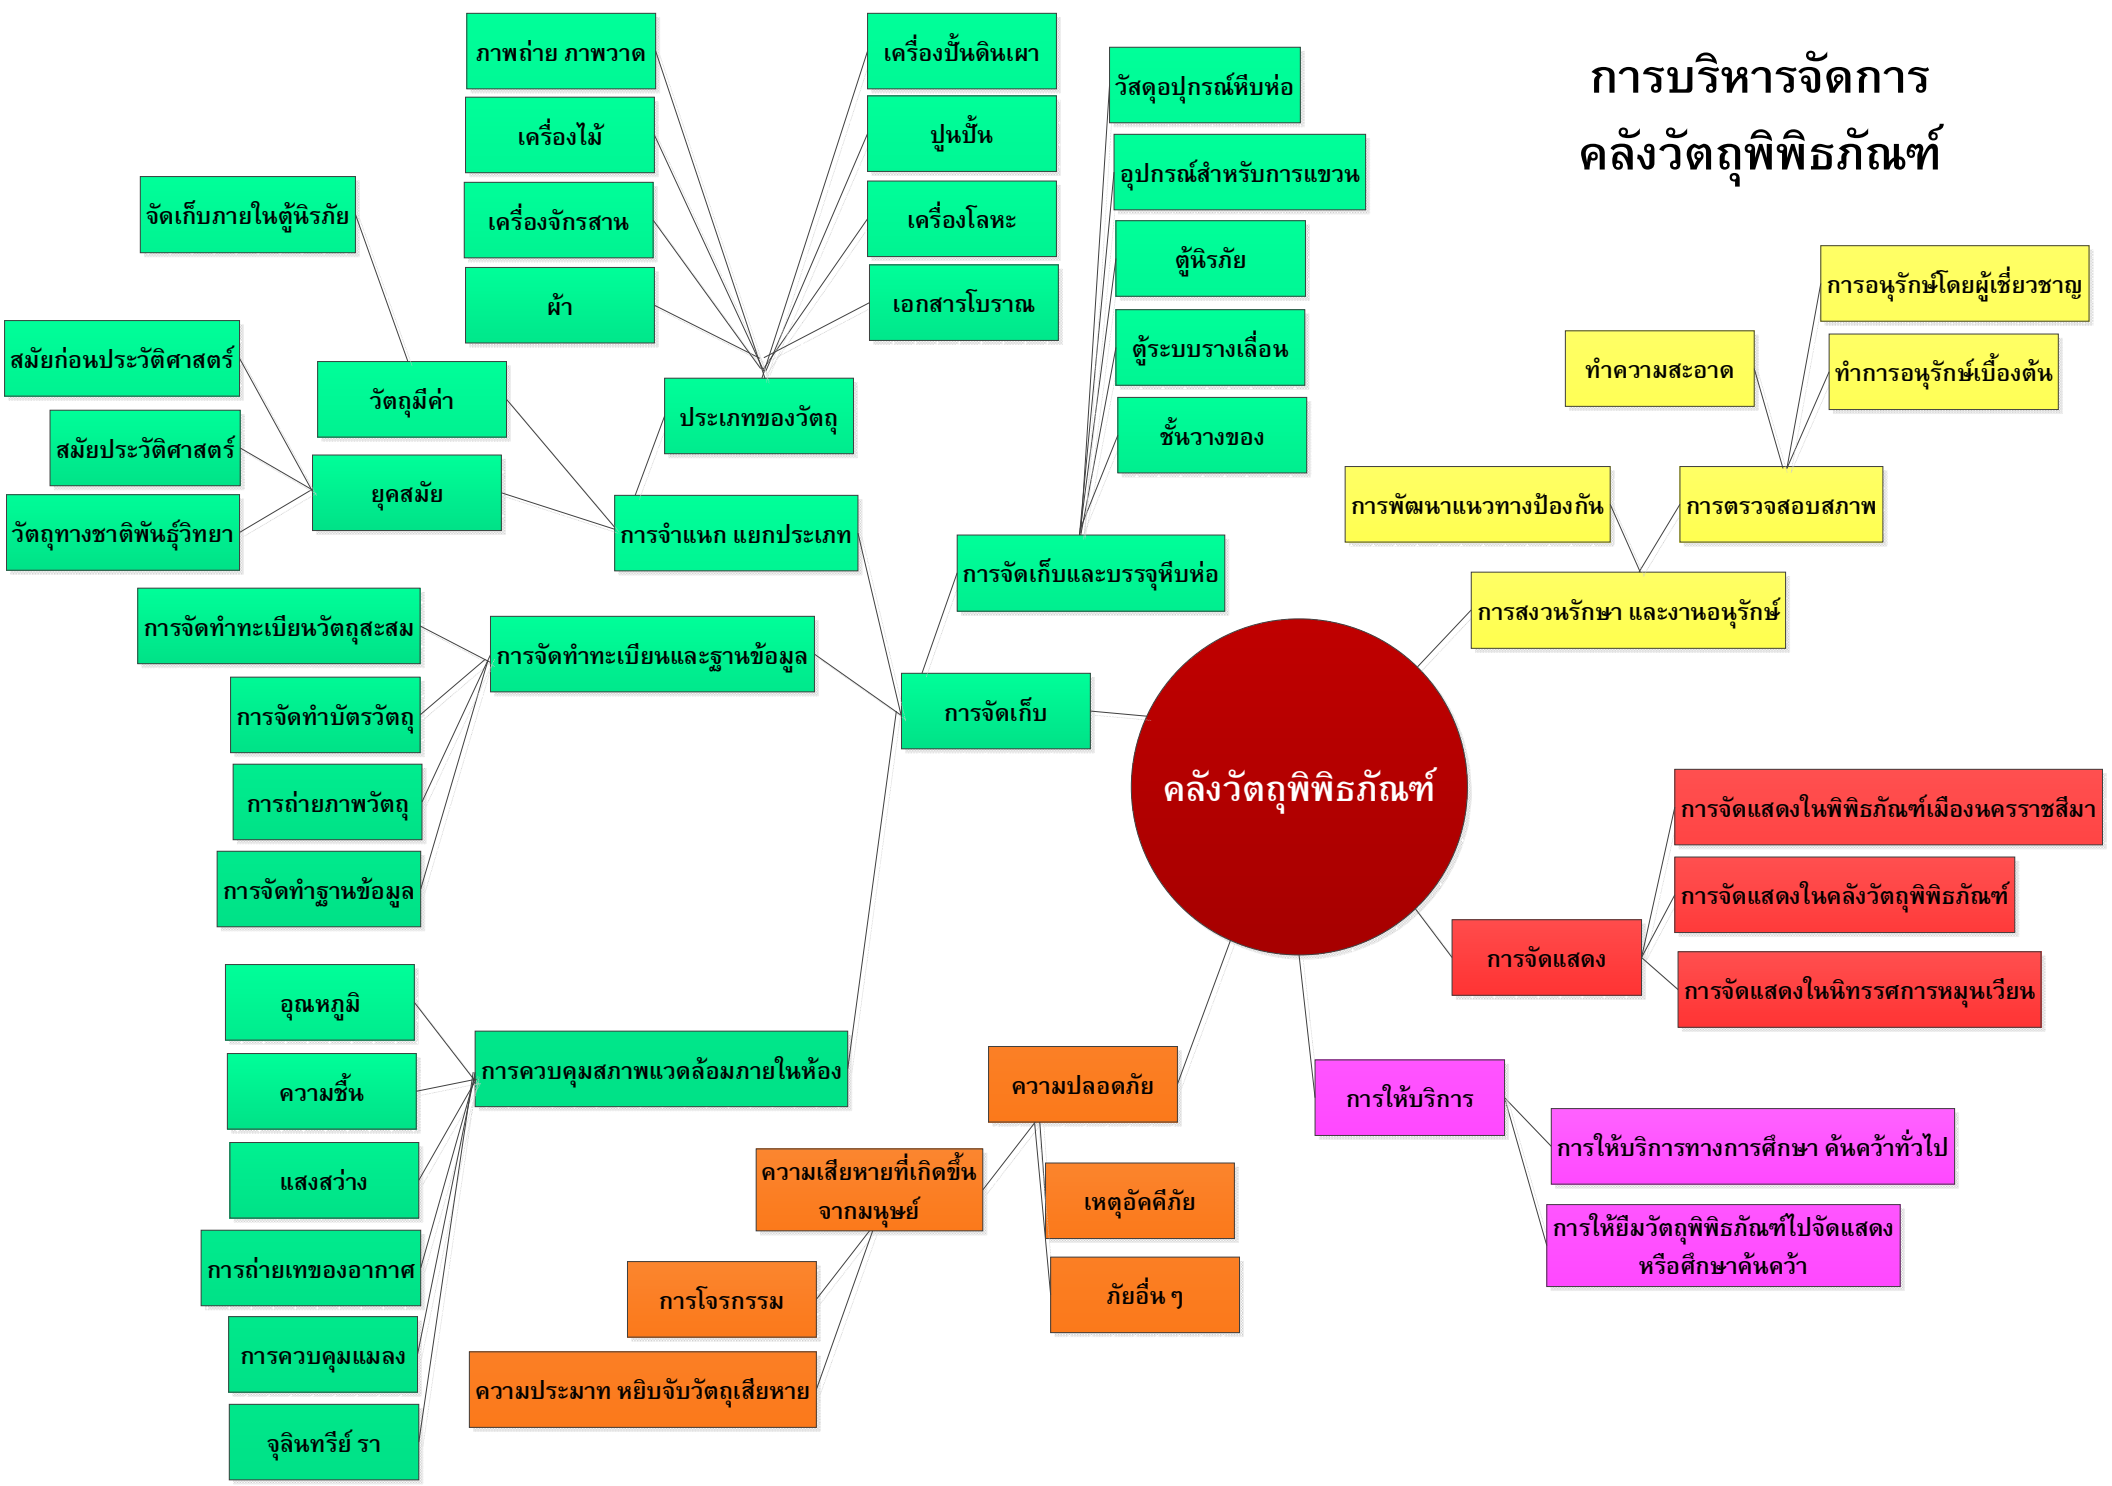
การบริหารจัดการ
คลังวัตถุพิพิธภัณฑ์

คลังวัตถุพิพิธภัณฑ์

การจัดเก็บ

การจัดเก็บและบรรจุหีบห่อ
วัสดุอุปกรณ์หีบห่อ
อุปกรณ์สำหรับการแขวน
ตู้นิรภัย
ตู้ระบบรางเลื่อน
ชั้นวางของ

การจำแนก แยกประเภท
ประเภทของวัตถุ
ภาพถ่าย ภาพวาด
เครื่องไม้
เครื่องจักรสาน
ผ้า
เครื่องปั้นดินเผา
ปูนปั้น
เครื่องโลหะ
เอกสารโบราณ
วัตถุมีค่า
จัดเก็บภายในตู้นิรภัย
ยุคสมัย
สมัยก่อนประวัติศาสตร์
สมัยประวัติศาสตร์
วัตถุทางชาติพันธุ์วิทยา

การจัดทำทะเบียนและฐานข้อมูล
การจัดทำทะเบียนวัตถุสะสม
การจัดทำบัตรวัตถุ
การถ่ายภาพวัตถุ
การจัดทำฐานข้อมูล

การควบคุมสภาพแวดล้อมภายในห้อง
อุณหภูมิ
ความชื้น
แสงสว่าง
การถ่ายเทของอากาศ
การควบคุมแมลง
จุลินทรีย์ รา

การสงวนรักษา และงานอนุรักษ์
การพัฒนาแนวทางป้องกัน
การตรวจสอบสภาพ
ทำความสะอาด
การอนุรักษ์โดยผู้เชี่ยวชาญ
ทำการอนุรักษ์เบื้องต้น

การจัดแสดง
การจัดแสดงในพิพิธภัณฑ์เมืองนครราชสีมา
การจัดแสดงในคลังวัตถุพิพิธภัณฑ์
การจัดแสดงในนิทรรศการหมุนเวียน

การให้บริการ
การให้บริการทางการศึกษา ค้นคว้าทั่วไป
การให้ยืมวัตถุพิพิธภัณฑ์ไปจัดแสดง หรือศึกษาค้นคว้า

ความปลอดภัย
ความเสียหายที่เกิดขึ้นจากมนุษย์
การโจรกรรม
ความประมาท หยิบจับวัตถุเสียหาย
เหตุอัคคีภัย
ภัยอื่น ๆ